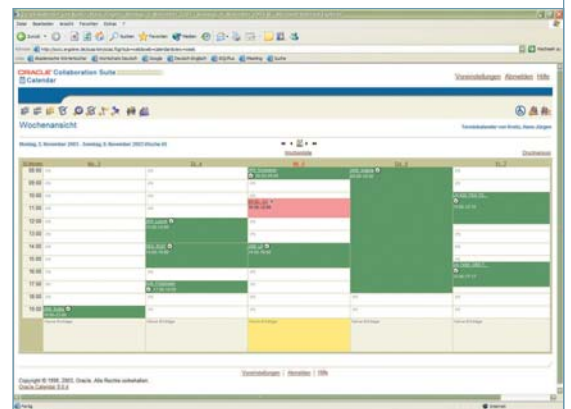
ORACLE Collaboration Suite
Calendar

Voreinstellungen Abmelden Hilfe

Wochenansicht

Montag, 3. November 2003 - Sonntag, 9. November 2003 (Woche 45)

Wochenliste

Druckansicht

| Uhrzeit | Mo., 3 | Di., 4 | Mi., 5 | Do., 6 | Fr., 7 |
|---|---|---|---|---|---|
| 08:00 | | | | | |
| 09:00 | | | | | |
| 10:00 | | | | | |
| 11:00 | | | | | |
| 12:00 | | | | | |
| 13:00 | | | | | |
| 14:00 | | | | | |
| 15:00 | | | | | |
| 16:00 | | | | | |
| 17:00 | | | | | |
| 18:00 | | | | | |
| 19:00 | | | | | |

Voreinstellungen | Abmelden | Hilfe

Copyright © 1999, 2003, Oracle. Alle Rechte vorbehalten.
Oracle Calendar 9.0.4

Fertig
Internet